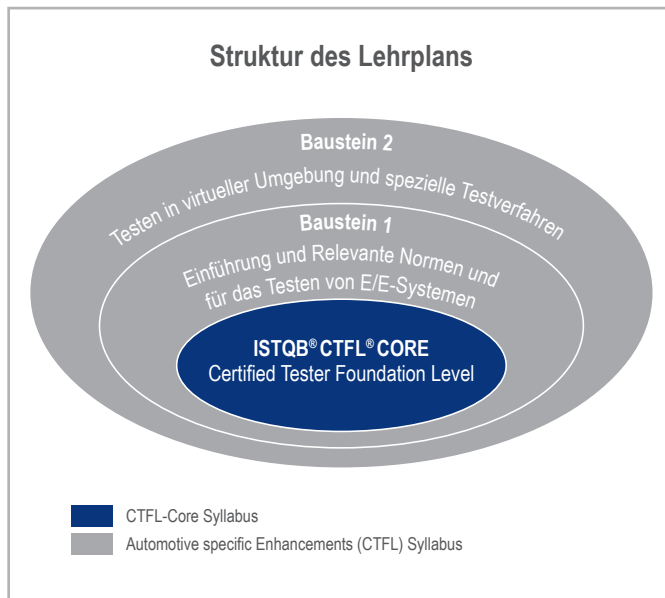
Struktur des Lehrplans

Baustein 2

Testen in virtueller Umgebung und spezielle Testverfahren

Baustein 1

Einführung und Relevante Normen und für das Testen von E/E-Systemen

ISTQB® CTFL® CORE
Certified Tester Foundation Level

CTFL-Core Syllabus
Automotive specific Enhancements (CTFL) Syllabus